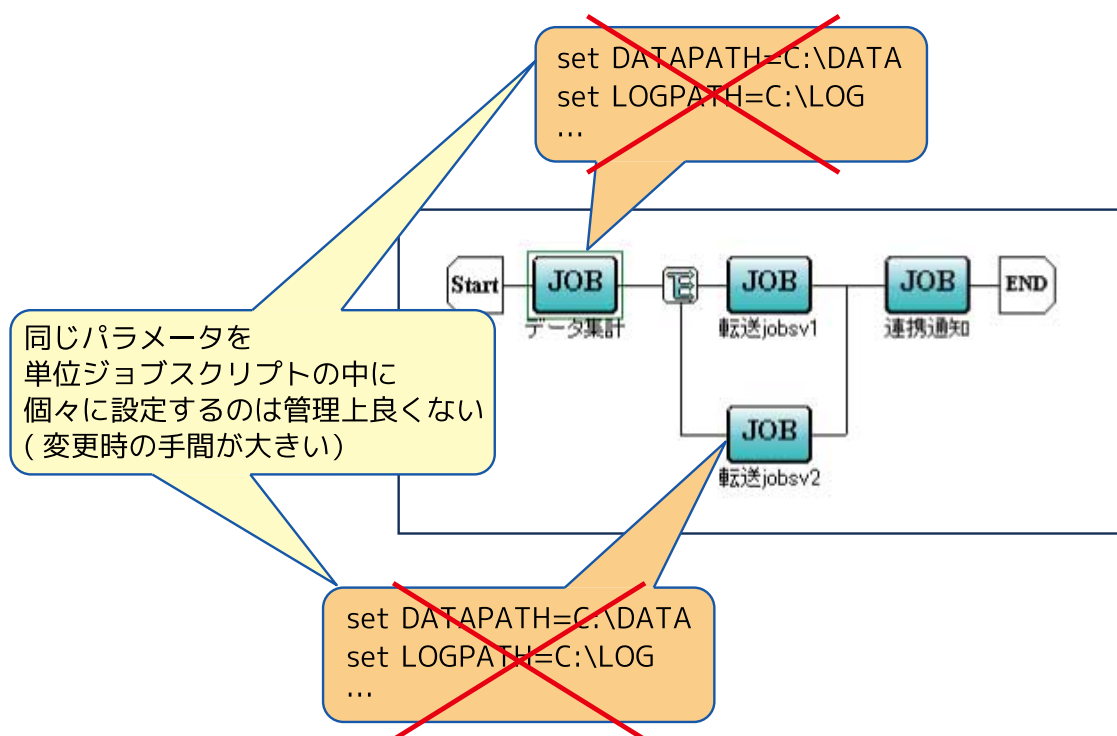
set DATAPATH=C:\DATA
set LOGPATH=C:\LOG
...

Start
JOB
データ集計
JOB
転送jobsv1
JOB
連携通知
END
JOB
転送jobsv2

同じパラメータを
単位ジョブスクリプトの中に
個々に設定するのは管理上良くない
( 変更時の手間が大きい)

set DATAPATH=C:\DATA
set LOGPATH=C:\LOG
...